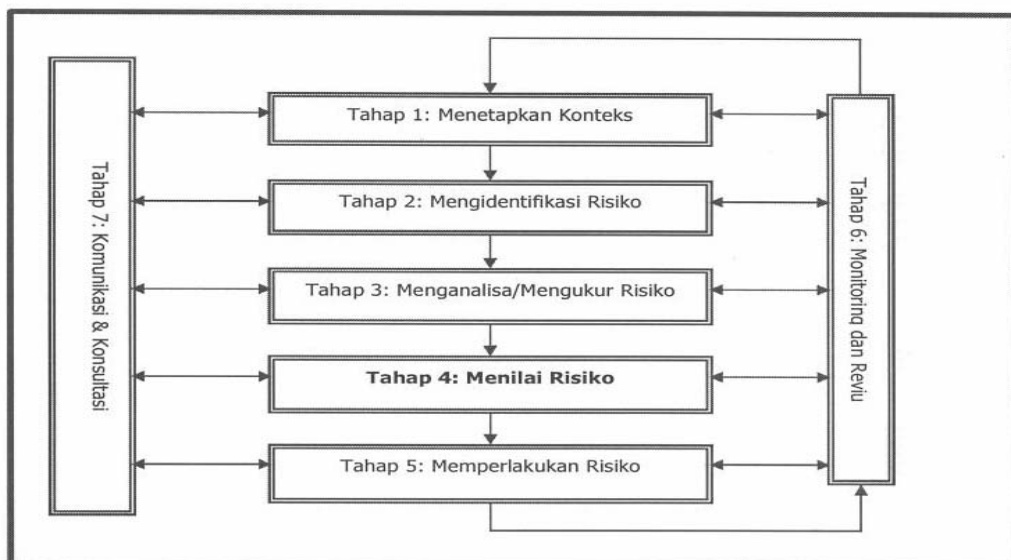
Tahap 7: Komunikasi & Konsultasi

Tahap 1: Menetapkan Konteks

Tahap 2: Mengidentifikasi Risiko

Tahap 3: Menganalisa/Mengukur Risiko

Tahap 4: Menilai Risiko

Tahap 5: Memperlakukan Risiko

Tahap 6: Monitoring dan Reviu